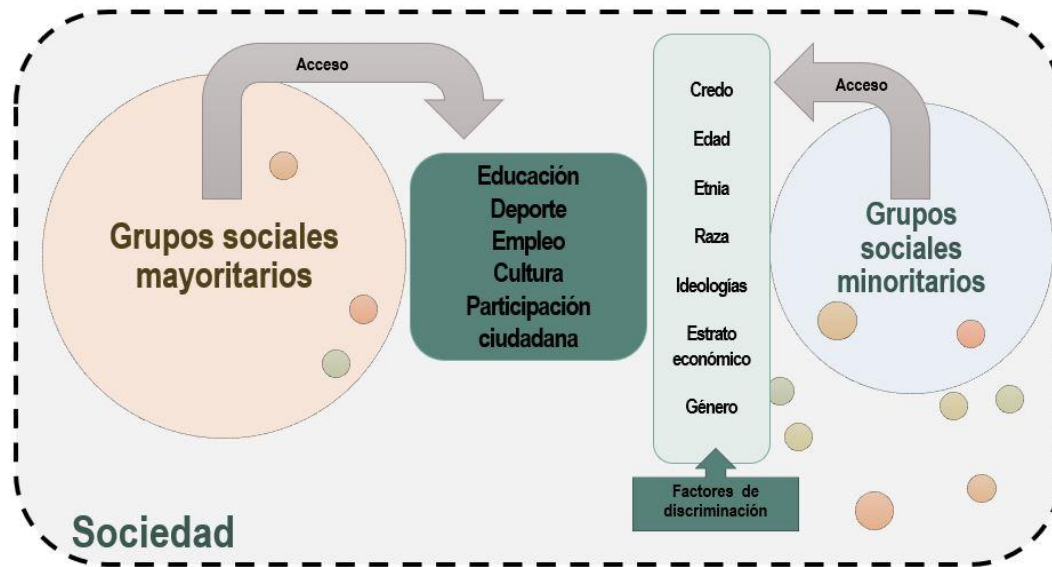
Acceso

Grupos sociales mayoritarios

Educación
Deporte
Empleo
Cultura
Participación ciudadana

Credo
Edad
Etnia
Raza
Ideologías
Estrato económico
Género

Factores de discriminación

Acceso

Grupos sociales minoritarios

Sociedad